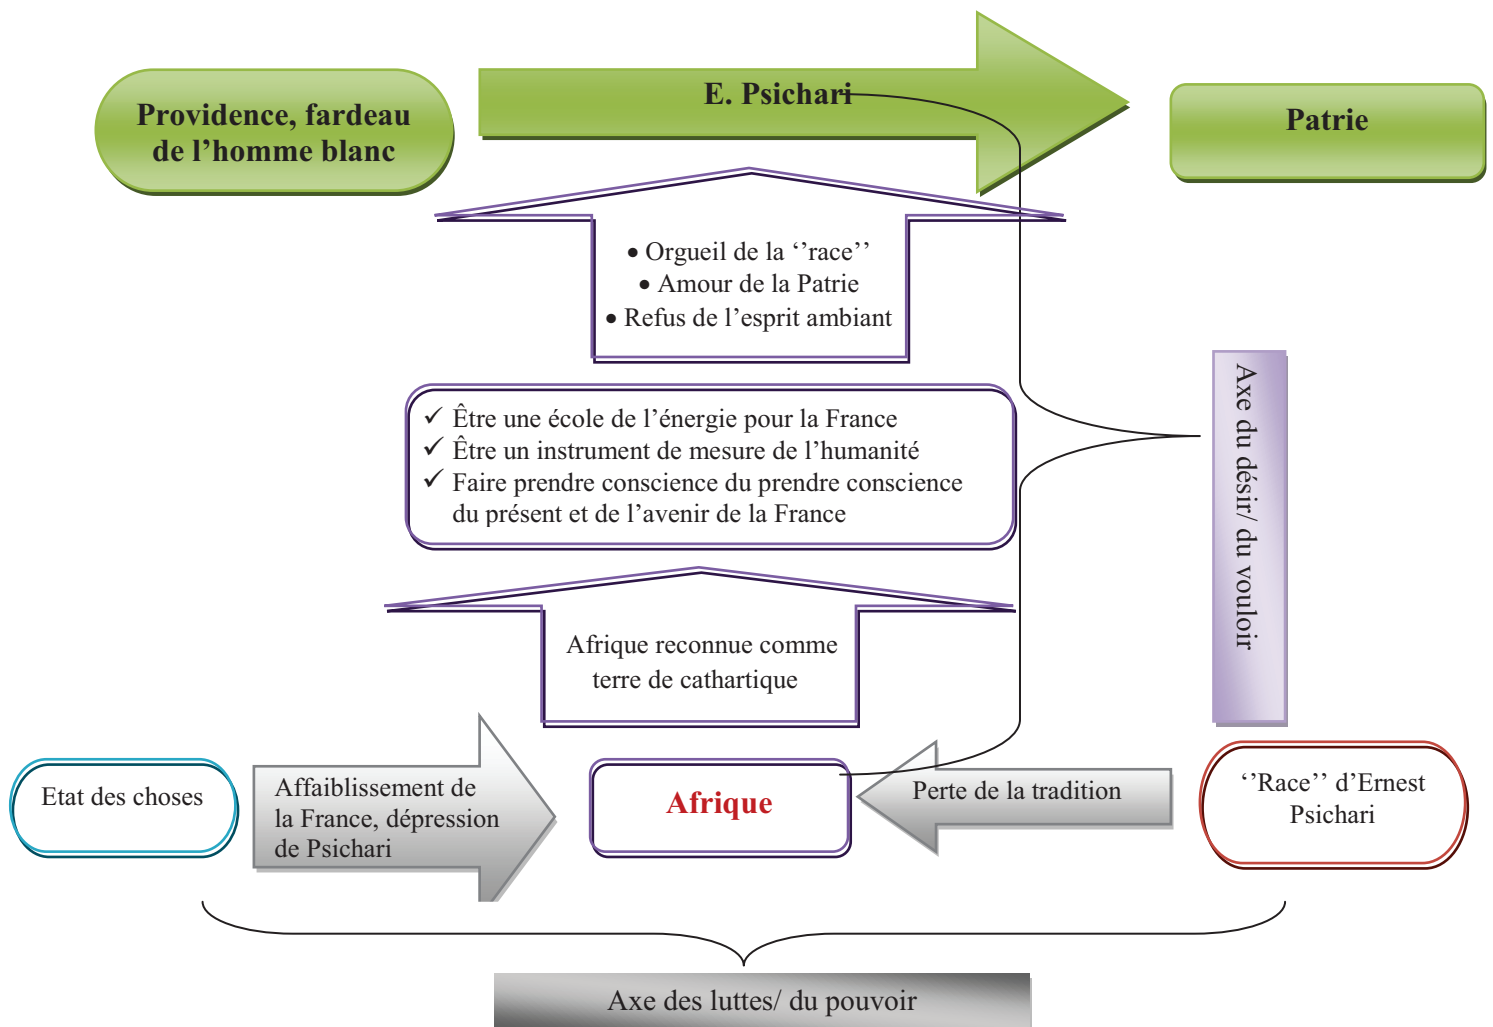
Providence, fardeau de l’homme blanc

E. Psichari

Patrie

• Orgueil de la ‘’race’’
• Amour de la Patrie
• Refus de l’esprit ambiant

✓ Être une école de l’énergie pour la France
✓ Être un instrument de mesure de l’humanité
✓ Faire prendre conscience du prendre conscience du présent et de l’avenir de la France

Axe du désir/ du vouloir

Afrique reconnue comme terre de cathartique

Etat des choses

Affaiblissement de la France, dépression de Psichari

Afrique

Perte de la tradition

‘’Race’’ d’Ernest Psichari

Axe des luttes/ du pouvoir